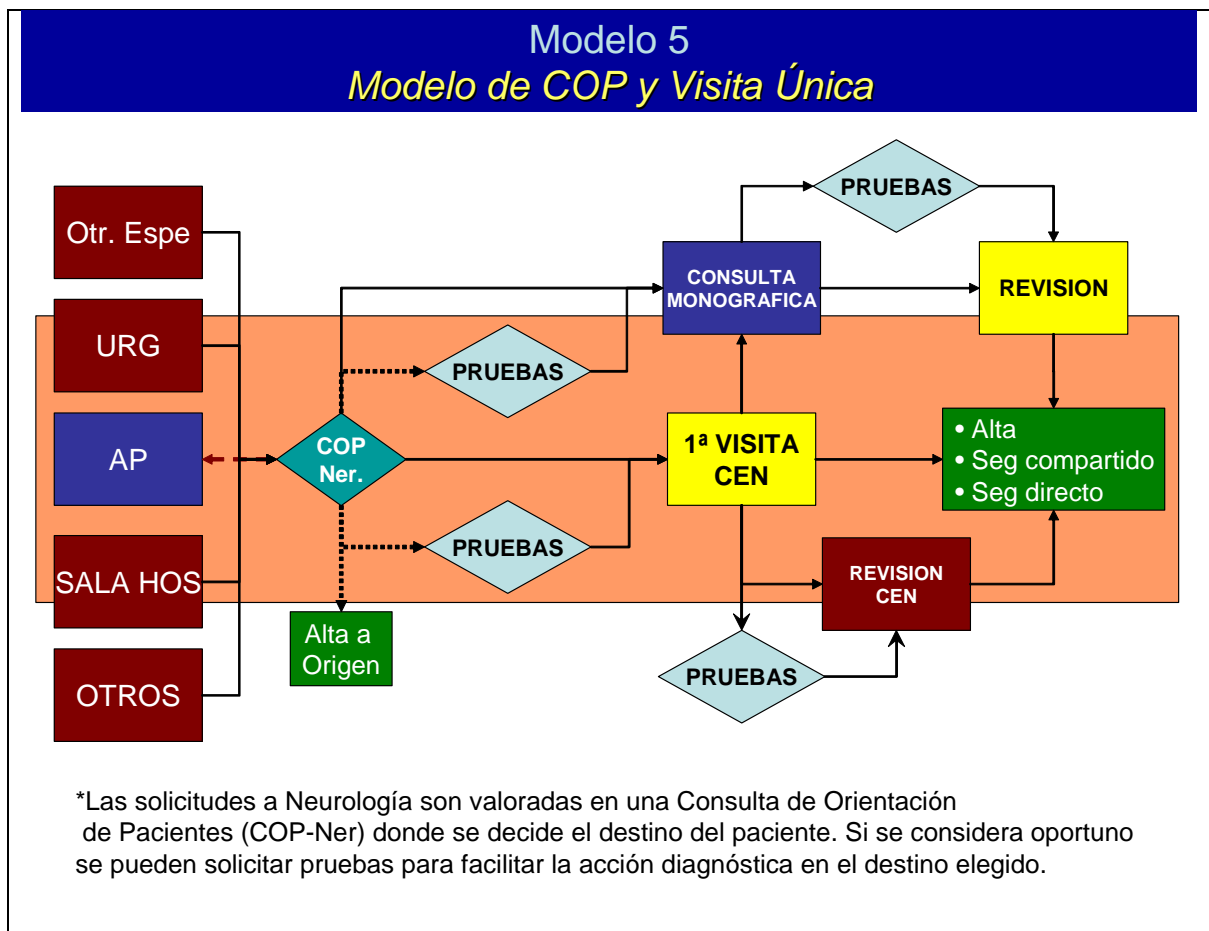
Modelo 5
Modelo de COP y Visita Única

Otr. Espe

URG

AP

SALA HOS

OTROS

COP Ner.

PRUEBAS

PRUEBAS

Alta a Origen

CONSULTA MONOGRAFICA

PRUEBAS

REVISION

1ª VISITA CEN

• Alta
• Seg compartido
• Seg directo

REVISION CEN

PRUEBAS

*Las solicitudes a Neurología son valoradas en una Consulta de Orientación de Pacientes (COP-Ner) donde se decide el destino del paciente. Si se considera oportuno se pueden solicitar pruebas para facilitar la acción diagnóstica en el destino elegido.